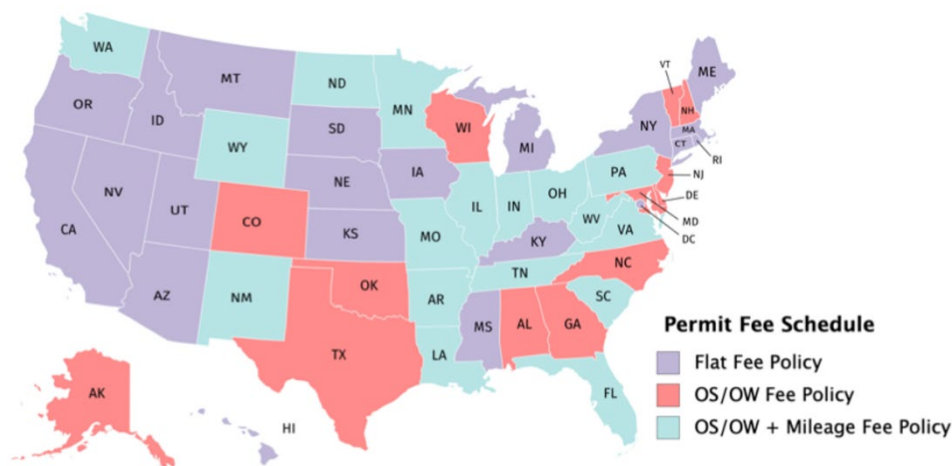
WA
MT
ND
MN
ME
VT
NH
OR
ID
SD
WI
NY
MA
CT
RI
WY
MI
PA
NJ
IA
NE
OH
NV
IL
IN
DE
UT
WV
MD
CA
CO
KS
MO
VA
DC
KY
NC
TN
AZ
NM
OK
AR
SC
MS
AL
GA
TX
LA
FL
AK
HI

Permit Fee Schedule
Flat Fee Policy
OS/OW Fee Policy
OS/OW + Mileage Fee Policy